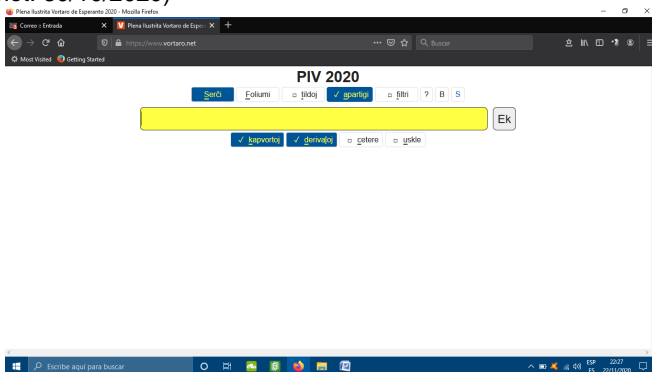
Plena Ilustrita Vortaro de Esperanto 2020 - Mozilla Firefox

Correo :: Entrada
Plena Ilustrita Vortaro de Espe

https://www.vortaro.net
Buscar

Most Visited Getting Started

PIV 2020

Serĉi Foliumi tildoj ✓ apartigi filtri ? B S

Ek

✓ kapvortoj ✓ derivaĵoj cetere uskle

Escribe aquí para buscar

ESP ES 22:27 22/11/2020